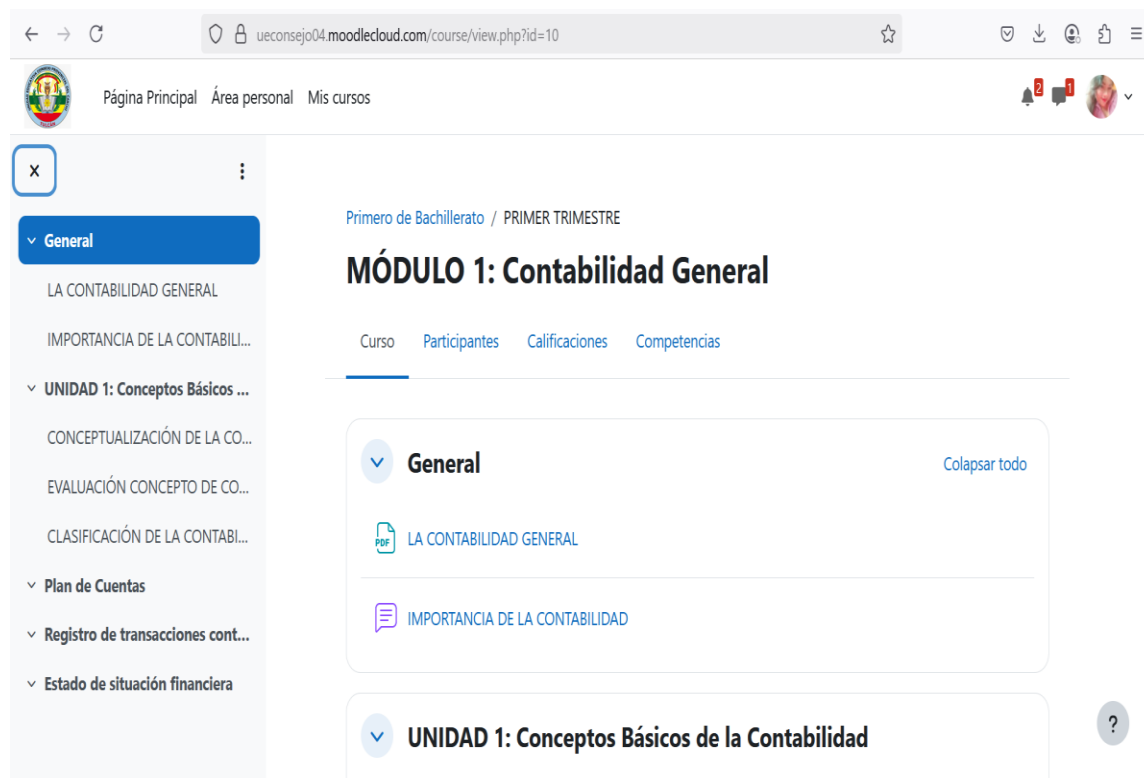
ueconsejo04.moodlecloud.com/course/view.php?id=10

Página Principal Área personal Mis cursos

2 1

x

General

LA CONTABILIDAD GENERAL

IMPORTANCIA DE LA CONTABILI...

UNIDAD 1: Conceptos Básicos ...

CONCEPTUALIZACIÓN DE LA CO...

EVALUACIÓN CONCEPTO DE CO...

CLASIFICACIÓN DE LA CONTABI...

Plan de Cuentas

Registro de transacciones cont...

Estado de situación financiera

Primero de Bachillerato / PRIMER TRIMESTRE

MÓDULO 1: Contabilidad General

Curso Participantes Calificaciones Competencias

General

Colapsar todo

PDF

LA CONTABILIDAD GENERAL

IMPORTANCIA DE LA CONTABILIDAD

UNIDAD 1: Conceptos Básicos de la Contabilidad

?